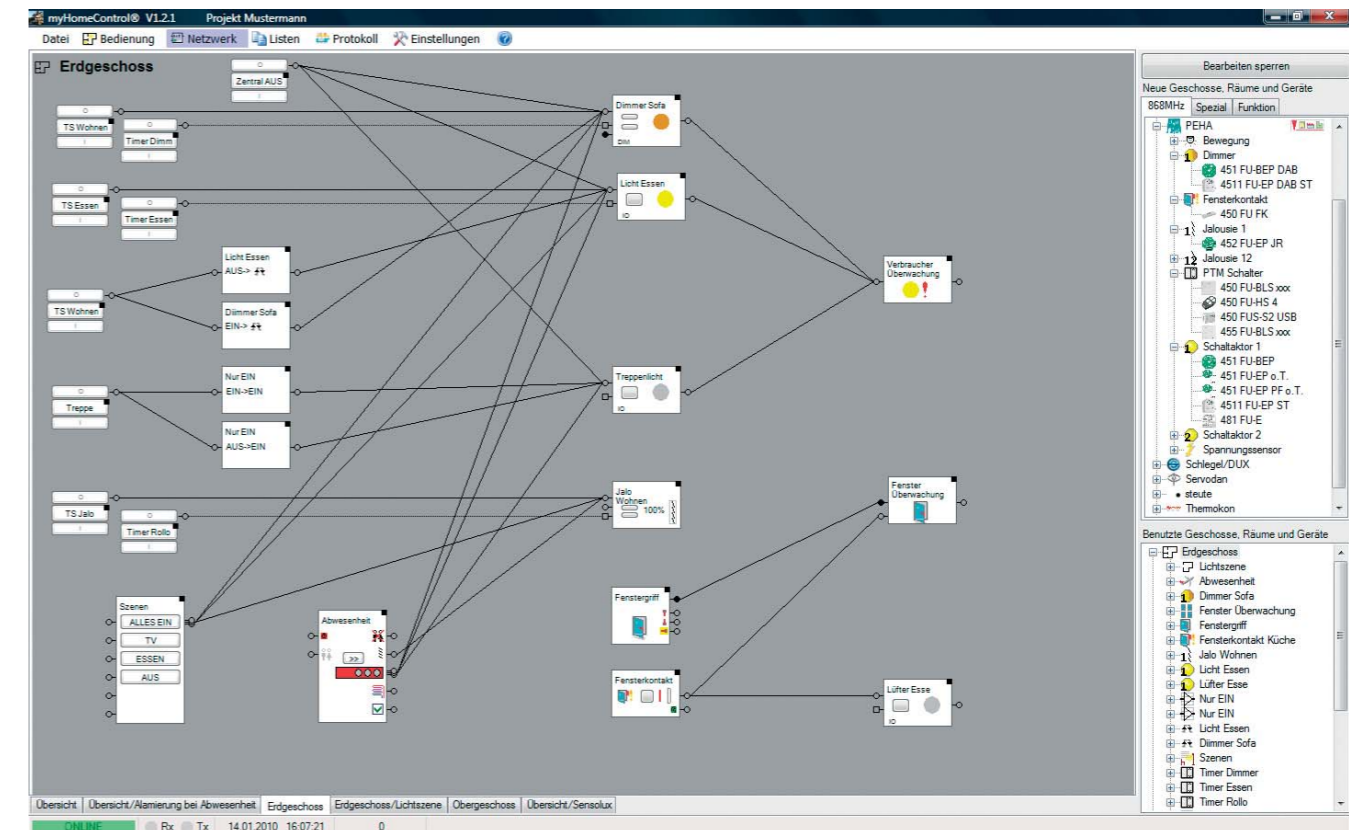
myHomeControl® V1.2.1 Projekt Mustermann

Datei Bedienung Netzwerk Listen Protokoll Einstellungen

Erdgeschoss

0
Zentral AUS
I

0
TS Wohnen
I

0
Timer Dimm
I

0
TS Essen
I

0
Timer Essen
I

Licht Essen
AUS->

Dimmer Sofa
EIN->

0
TS Wohnen
I

Nur EIN
EIN->EIN

0
Treppe
I

Nur EIN
AUS->EIN

0
TS Jalo
I

0
Timer Rollo
I

Szenen
ALLES EIN
TV
ESSEN
AUS

Abwesenheit
>>

Dimmer Sofa
DIM

Licht Essen
IO

Treppenlicht
IO

Jalo Wohnen
100%

Fenstergriff

Fensterkontakt

Verbraucher Überwachung

Fenster Überwachung

Lüfter Esse
IO

Bearbeiten sperren

Neue Geschosse, Räume und Geräte

868MHz Spezial Funktion

PEHA
Bewegung
Dimmer
451 FU-BEP DAB
4511 FU-EP DAB ST
Fensterkontakt
450 FU FK
Jalousie 1
452 FU-EP JR
Jalousie 12
PTM Schalter
450 FU-BLS xxx
450 FU-HS 4
450 FUS-S2 USB
455 FU-BLS xxx
Schaltaktor 1
451 FU-BEP
451 FU-EP o.T.
451 FU-EP PF o.T.
4511 FU-EP ST
481 FU-E
Schaltaktor 2
Spannungssensor
Schlegel/DUX
Servodan
steute
Thermokon

Benutzte Geschosse, Räume und Geräte

Erdgeschoss
Lichtszene
Abwesenheit
Dimmer Sofa
Fenster Überwachung
Fenstergriff
Fensterkontakt Küche
Jalo Wohnen
Licht Essen
Lüfter Esse
Nur EIN
Nur EIN
Licht Essen
Dimmer Sofa
Szenen
Timer Dimmer
Timer Essen
Timer Rollo

Übersicht | Übersicht/Alamierung bei Abwesenheit | Erdgeschoss | Erdgeschoss/Lichtszene | Obergeschoss | Übersicht/Sensolux

ONLINE Rx Tx 14.01.2010 16:07:21 0